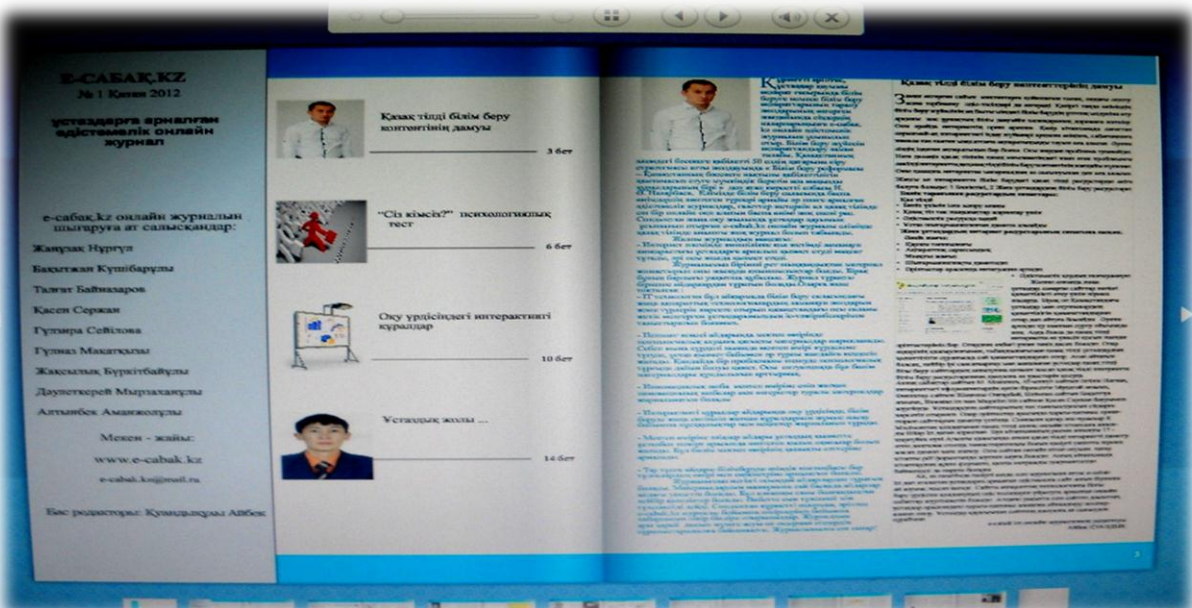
E-САБАҚ.KZ
№ 1 Қаңтар 2012

ұстаздарға арналған әдістемелік онлайн журнал

e-сабақ.kz онлайн журналын шығаруға ат салысқандар:

Жаңылақ Нұрғұл

Бақытжан Күшібарұлы

Талғат Байназаров

Қасен Сержан

Гүлмира Сейітова

Гүлназ Мақатқызы

Жақсылық Бүркітбайұлы

Дәулеткерей Мырзаханұлы

Алтынбек Аманжолұлы

Мекен - жайы:

www.e-cabak.kz

e-cabak.kz@mail.ru

Бас редакторы: Құдайберген Айбек

Қазақ тілді білім беру контентінің дамуы

3 бет

"Сіз кімсіз?" психологиялық тест

6 бет

Оқу үрдісіндегі интерактивті құралдар

10 бет

Ұстаздық жолы ...

14 бет

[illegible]

Қазақ тілді білім беру контентерінің дамуы

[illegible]

3